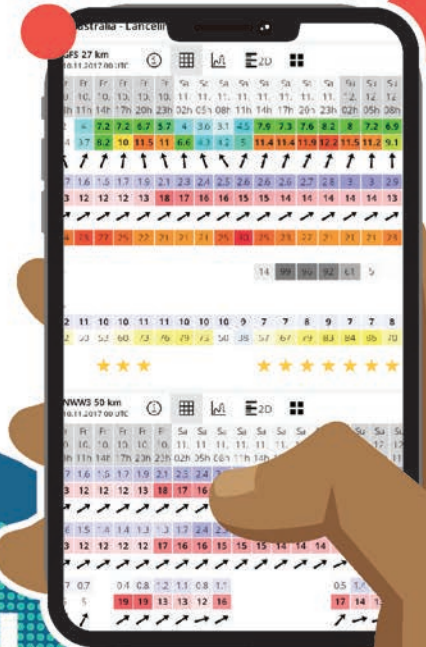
ustralia - Lancelin

GFS 27 km
10.11.2017 00 UTC

2D

| Fr | Fr | Fr | Fr | Fr | Sa | Sa | Sa | Sa | Sa | Sa | Sa | Sa | Sa |
|---|---|---|---|---|---|---|---|---|---|---|---|---|---|
| 10. | 10. | 10. | 10. | 10. | 11. | 11. | 11. | 11. | 11. | 11. | 11. | 12. | 12. |
| 11h | 14h | 17h | 20h | 23h | 02h | 05h | 08h | 11h | 14h | 17h | 20h | 23h | 02h |
| 2 | 4 | 7.2 | 7.2 | 6.7 | 5.7 | 4 | 3.6 | 3.1 | 4.5 | 7.9 | 7.3 | 7.6 | 8.2 |
| 4 | 3.7 | 8.2 | 10 | 11.5 | 11 | 6.6 | 4.3 | 4.2 | 5 | 11.4 | 11.4 | 11.9 | 12.2 |
| 7 | 1.6 | 1.5 | 1.7 | 1.9 | 2.1 | 2.3 | 2.4 | 2.5 | 2.6 | 2.6 | 2.6 | 2.7 | 2.8 |
| 3 | 12 | 12 | 12 | 13 | 18 | 17 | 16 | 16 | 15 | 15 | 14 | 14 | 14 |
| 4 | 25 | 27 | 25 | 22 | 21 | 21 | 21 | 25 | 30 | 25 | 25 | 22 | 21 |

14 99 90 92 61 5

| 2 | 11 | 10 | 10 | 11 | 11 | 10 | 10 | 10 | 9 | 7 | 7 | 8 | 9 | 7 | 7 | 8 |
|---|---|---|---|---|---|---|---|---|---|---|---|---|---|---|---|---|
| 2 | 50 | 53 | 60 | 73 | 76 | 79 | 73 | 50 | 38 | 57 | 67 | 79 | 83 | 84 | 85 | 70 |

NWW3 50 km
10.11.2017 00 UTC

2D

| Fr | Fr | Fr | Fr | Fr | Sa | Sa | Sa | Sa | Sa | Sa | Sa | Sa | Su |
|---|---|---|---|---|---|---|---|---|---|---|---|---|---|
| 10. | 10. | 10. | 10. | 10. | 11. | 11. | 11. | 11. | 11. | 11. | 11. | 12. | 12. |
| 11h | 14h | 17h | 20h | 23h | 02h | 05h | 08h | 11h | 14h | 17h | 20h | 23h | 02h |
| 7 | 1.6 | 1.5 | 1.7 | 1.9 | 2.1 | 2.3 | 2.4 | | | | | | |
| 3 | 12 | 12 | 12 | 13 | 18 | 17 | 16 | | | | | | |
| 6 | 1.5 | 1.4 | 1.4 | 1.3 | 1.3 | 1.7 | 2.4 | | | | | | |
| 2 | 12 | 12 | 12 | 12 | 17 | 16 | 16 | 15 | 15 | 14 | 14 | 14 | |
| 7 | 0.7 | | 0.4 | 0.8 | 1.2 | 1.3 | 1.1 | | | | | 0.5 | 1.4 |
| | 5 | | 19 | 19 | 13 | 13 | 12 | 16 | | | | 17 | 14 |